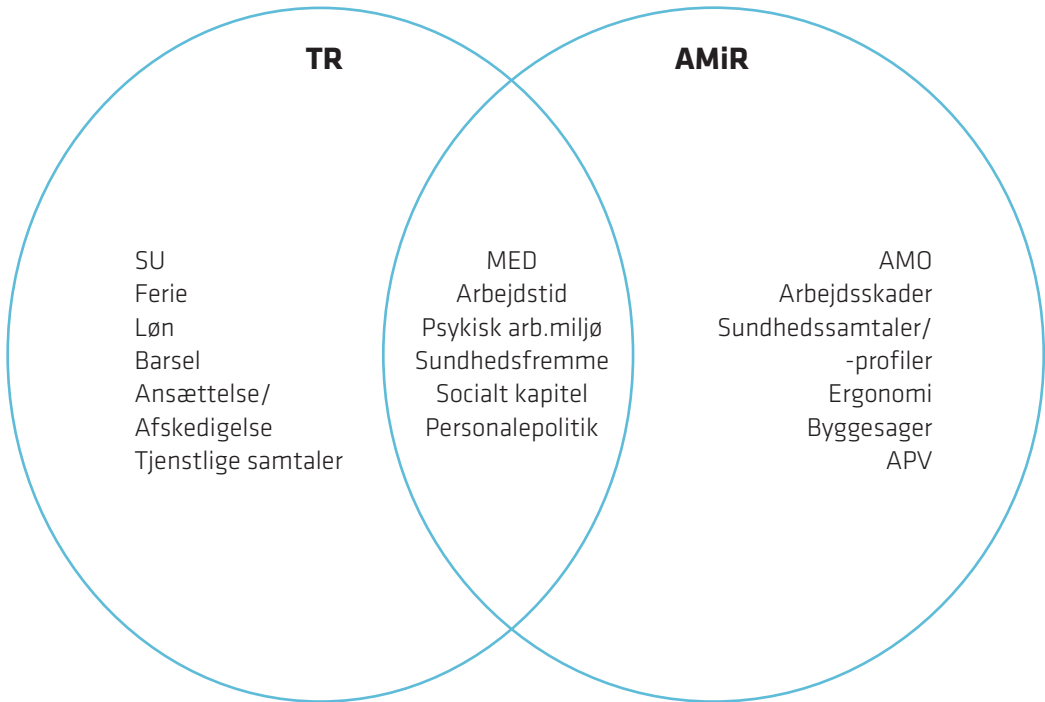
TR

AMiR

SU
Ferie
Løn
Barsel
Ansættelse/
Afskedigelse
Tjenstlige samtaler

MED
Arbejdstid
Psykisk arb.miljø
Sundhedsfremme
Socialt kapitel
Personalepolitik

AMO
Arbejdsskader
Sundhedssamtaler/
-profiler
Ergonomi
Byggesager
APV